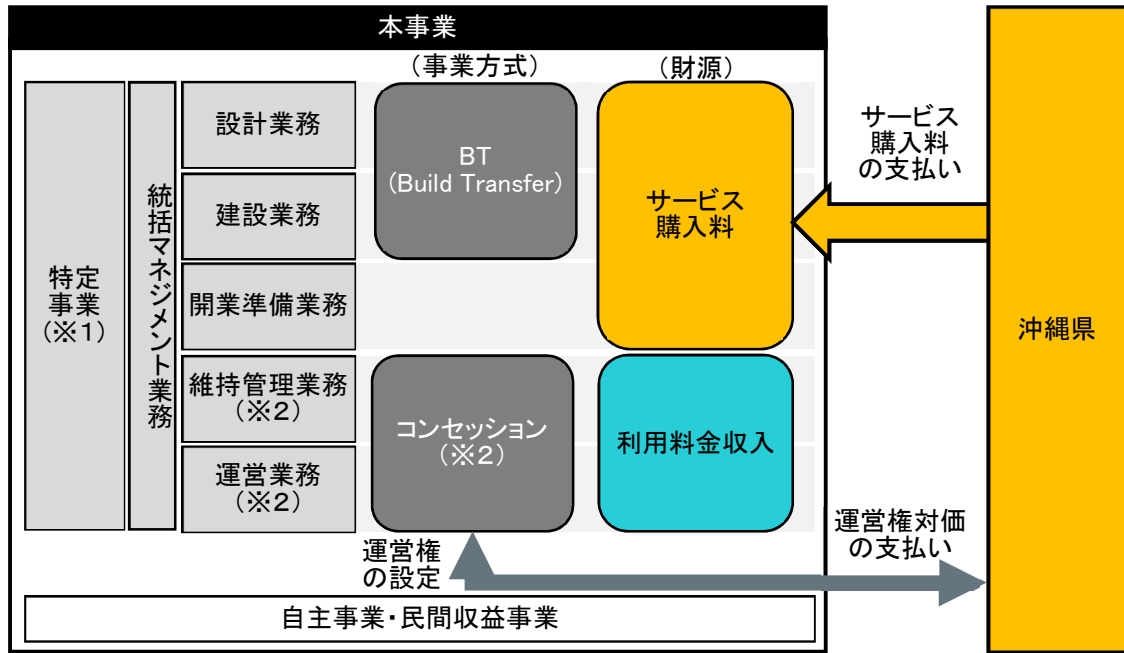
本事業

（事業方式）

（財源）

特定事業（※1）

統括マネジメント業務

設計業務

建設業務

開業準備業務

維持管理業務（※2）

運営業務（※2）

BT (Build Transfer)

コンセッション（※2）

サービス購入料

利用料金収入

サービス購入料の支払い

沖縄県

運営権の設定

運営権対価の支払い

自主事業・民間収益事業